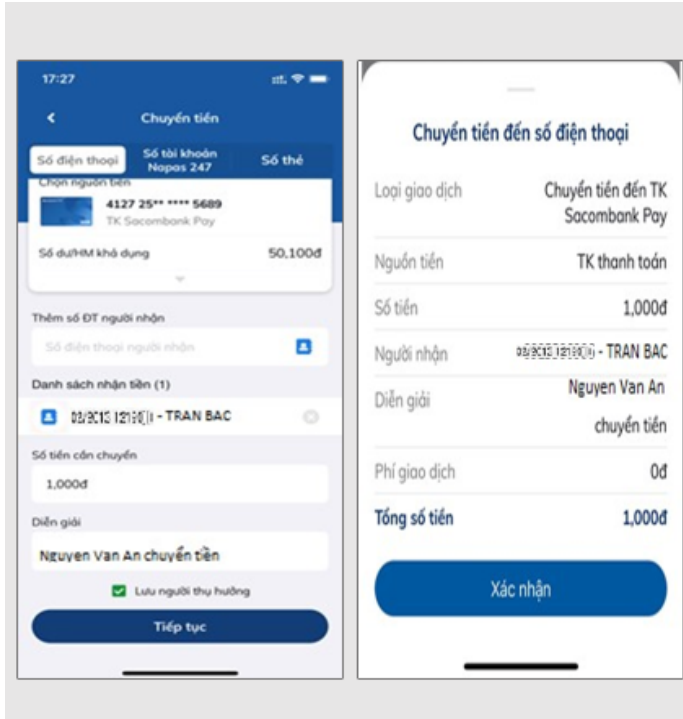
17:27

Chuyển tiền

Số điện thoại
Số tài khoản Napas 247
Số thẻ

Chọn nguồn tiền
4127 25** **** 5689
TK Sacombank Pay

Số dư/HM khả dụng
50,100đ

Thêm số ĐT người nhận
Số điện thoại người nhận

Danh sách nhận tiền (1)
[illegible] - TRAN BAC

Số tiền cần chuyển
1,000đ

Diễn giải
Nguyen Van An chuyển tiền

Lưu người thụ hưởng

Tiếp tục

Chuyển tiền đến số điện thoại

| | |
|---|---|
| Loại giao dịch | Chuyển tiền đến TK Sacombank Pay |
| Nguồn tiền | TK thanh toán |
| Số tiền | 1,000đ |
| Người nhận | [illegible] - TRAN BAC |
| Diễn giải | Nguyen Van An chuyển tiền |
| Phí giao dịch | 0đ |
| Tổng số tiền | 1,000đ |

Xác nhận